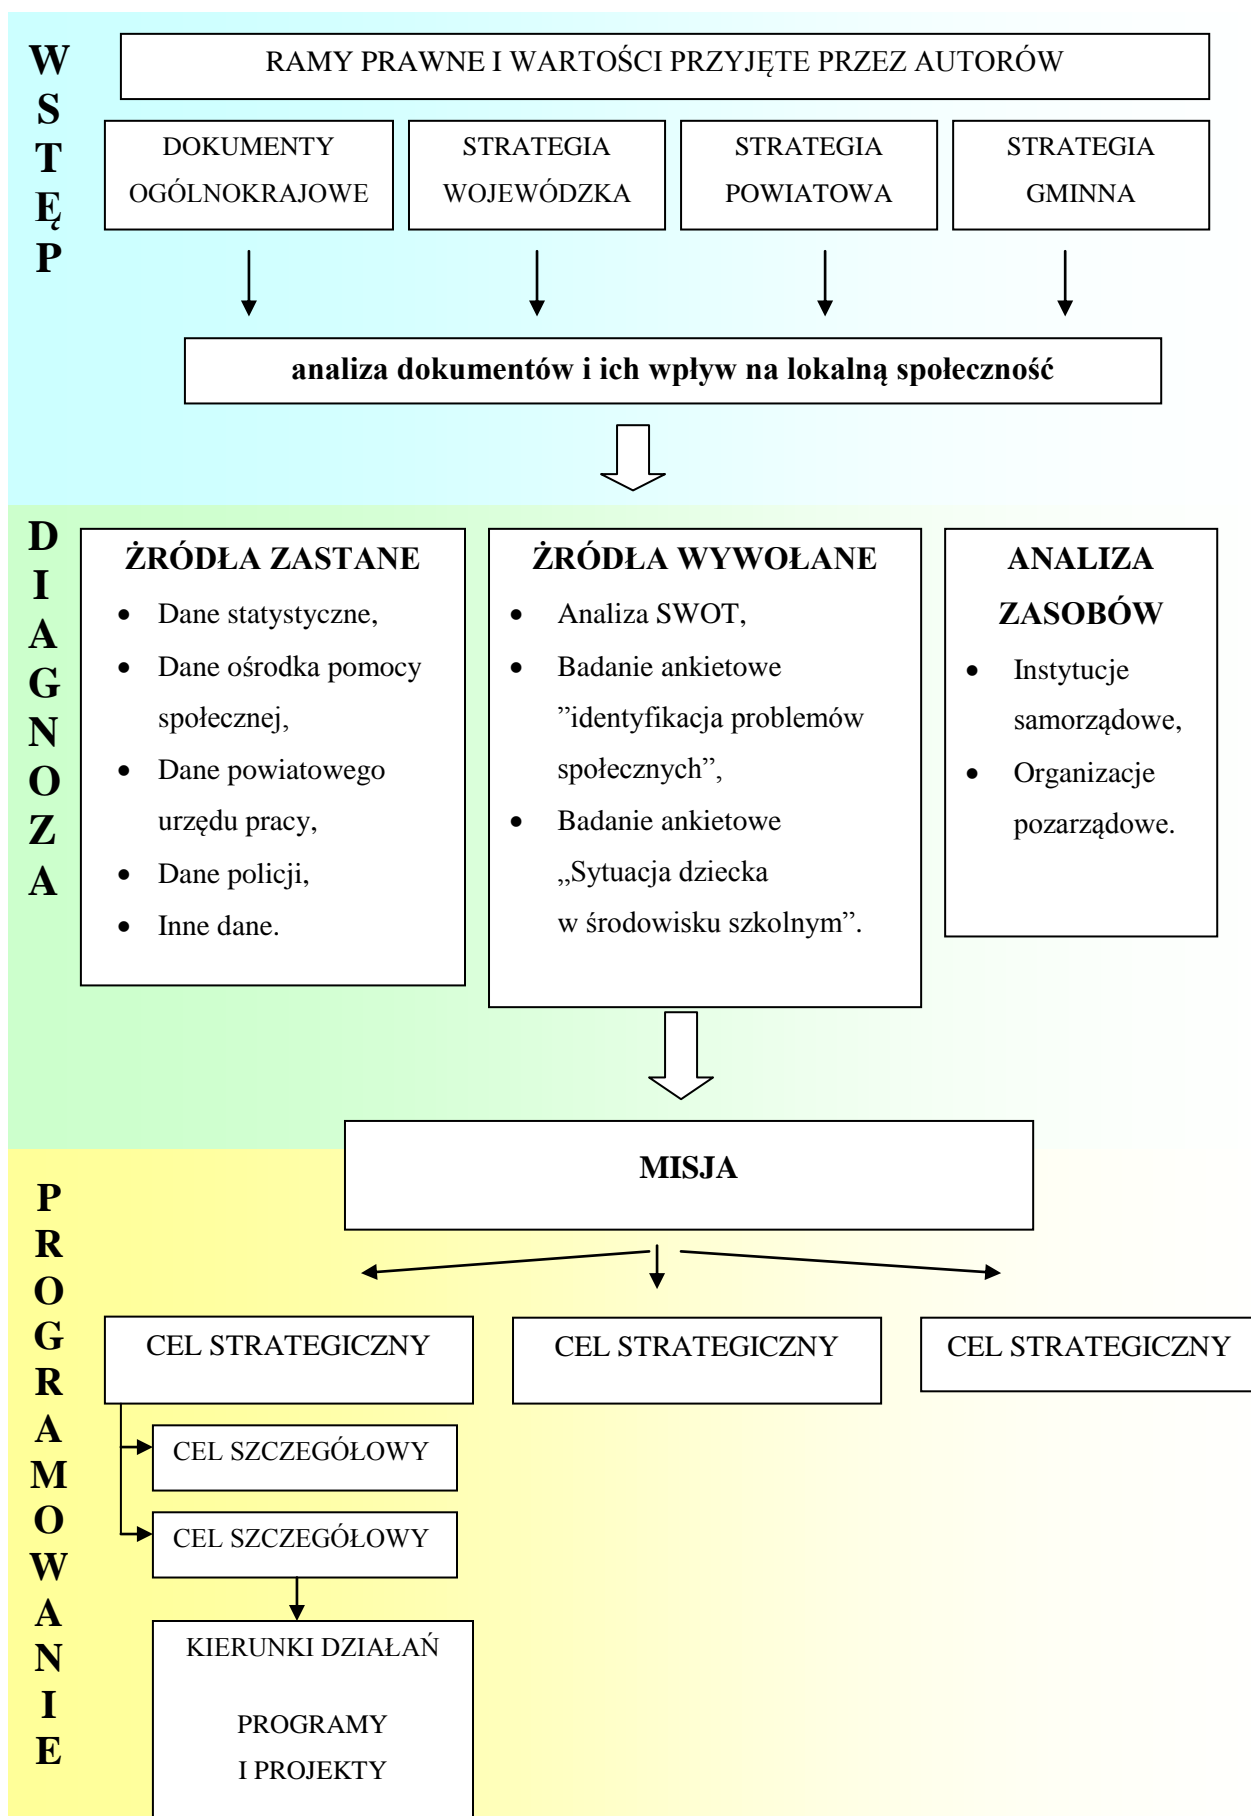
WSTĘP

RAMY PRAWNE I WARTOŚCI PRZYJĘTE PRZEZ AUTORÓW

DOKUMENTY OGÓLNOKRAJOWE

STRATEGIA WOJEWÓDZKA

STRATEGIA POWIATOWA

STRATEGIA GMINNA

analiza dokumentów i ich wpływ na lokalną społeczność

DIAGNOZA

ŻRÓDŁA ZASTANE
- Dane statystyczne,
- Dane ośrodka pomocy społecznej,
- Dane powiatowego urzędu pracy,
- Dane policji,
- Inne dane.

ŻRÓDŁA WYWOŁANE
- Analiza SWOT,
- Badanie ankietowe ”identyfikacja problemów społecznych”,
- Badanie ankietowe „Sytuacja dziecka w środowisku szkolnym”.

ANALIZA ZASOBÓW
- Instytucje samorządowe,
- Organizacje pozarządowe.

PROGRAMOWANIE

MISJA

CEL STRATEGICZNY

CEL STRATEGICZNY

CEL STRATEGICZNY

CEL SZCZEGÓŁOWY

CEL SZCZEGÓŁOWY

KIERUNKI DZIAŁAŃ

PROGRAMY I PROJEKTY